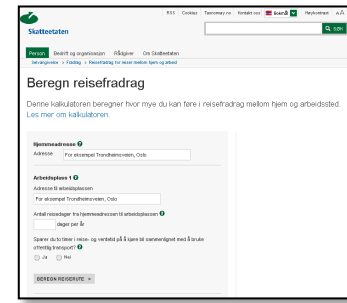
RSS | Cookies | Taxonomy.no | Kontakt oss | Bokmål | Høykontrast | A-A

Skatteetaten

Søk

Person | Bedrift og organisasjon | Rådgiver | Om Skatteetaten

Skatteetaten > Fradrag > Reisefradrag for reiser mellom hjem og arbeid

Beregn reisefradrag

Denne kalkulatoren beregner hvor mye du kan føre i reisefradrag mellom hjem og arbeidssted. Les mer om kalkulatoren.

Hjemmeadresse
Adresse For eksempel Trondheimsveien, Oslo

Arbeidsplass 1
Adresse til arbeidsplassen
For eksempel Trondheimsveien, Oslo

Antall reisedager fra hjemmeadressen til arbeidsplassen
dager per år

Sparer du to timer i reise- og ventetid på å kjøre til sammenlagt med å bruke offentlig transport?
Ja Nei

BEREGN REISERUTE